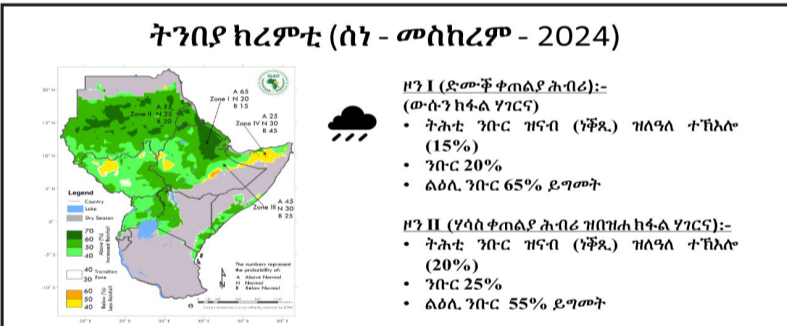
ትንበያ ክረምቲ (ሰነ - መስከረም - 2024)

A 65
Zone I N 20
B 15

A 55
Zone II N 25
B 20

A 25
Zone IV N 30
B 45

A 45
Zone III N 30
B 25

Legend
Country
Lake
Dry Season

70
60
50
40
Above (%) Increased Rainfall

40 Transition Zone

40
50
60
Below (%) Decreased Rainfall

The numbers represent the probability of:
A Above Normal
N Normal
B Below Normal

ዞን I (ድሙቕ ቀጠልያ ሕብሪ):-
(ውሱን ክፋል ሃገርና)
• ትሕቲ ንቡር ዝናብ (ነቕጺ) ዝለዓለ ተኽእሎ (15%)
• ንቡር 20%
• ልዕሊ ንቡር 65% ይግመት

ዞን II (ሃሳስ ቀጠልያ ሕብሪ ዝበዝሐ ክፋል ሃገርና):-
• ትሕቲ ንቡር ዝናብ (ነቕጺ) ዝለዓለ ተኽእሎ (20%)
• ንቡር 25%
• ልዕሊ ንቡር 55% ይግመት